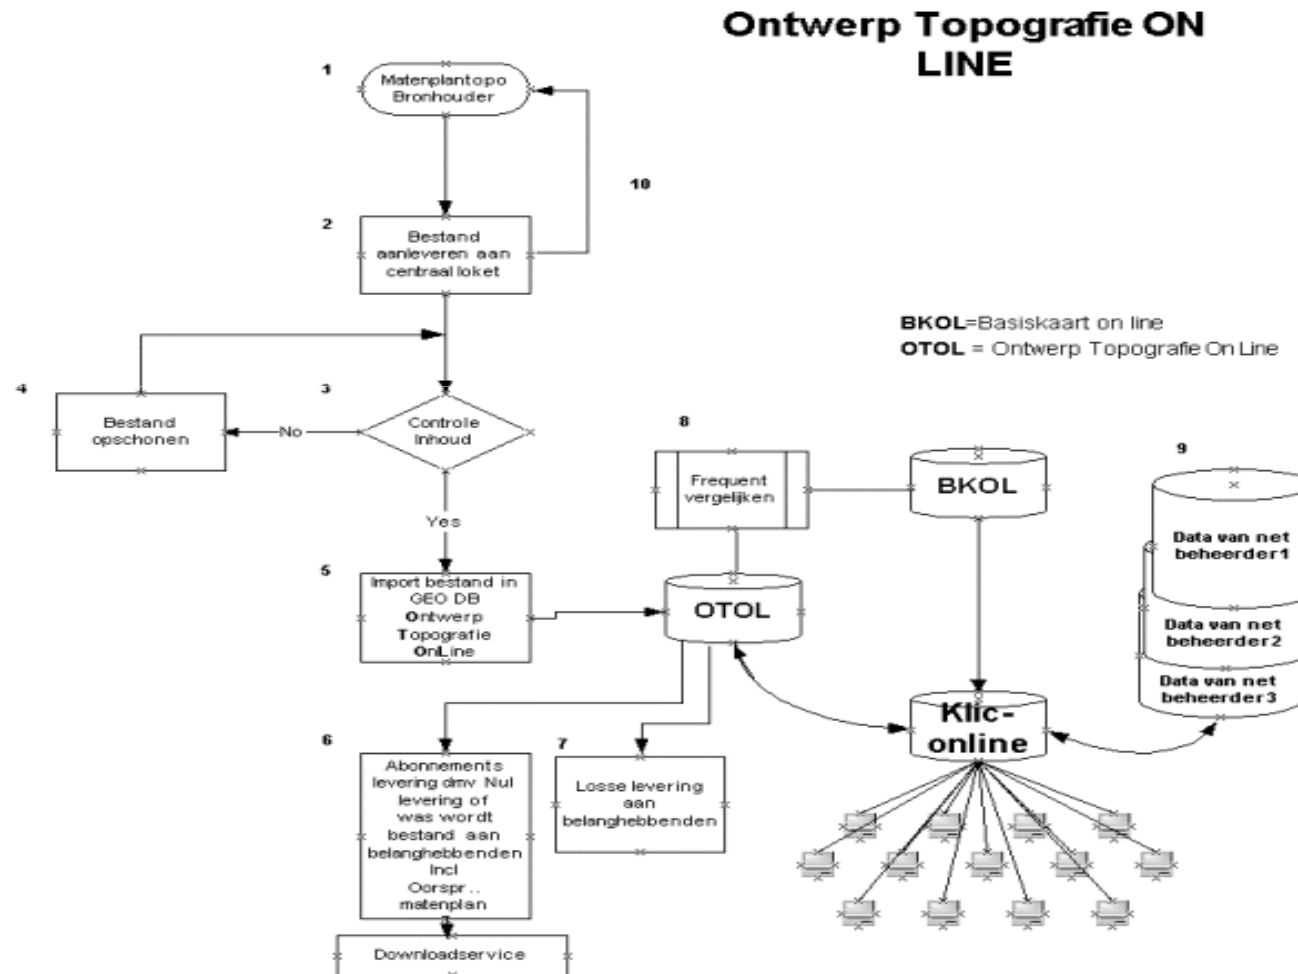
Ontwerp Topografie ON LINE

1
Matenplantopo Bronhouder

10

2
Bestand aanleveren aan centraal loket

BKOL=Basiskaart on line
OTOL = Ontwerp Topografie On Line

4
Bestand opschonen

No

3
Controle Inhoud

Yes

8
Frequent vergelijken

BKOL

9
Data van net beheerder1
Data van net beheerder2
Data van net beheerder3

5
Import bestand in GEO DB Ontwerp Topografie OnLine

OTOL

Klic-online

6
Abonnements levering dmv Nul levering of was wordt bestand aan belanghebbenden Incl Oorspr.. matenplan

7
Losse levering aan belanghebbenden

Downloadservice